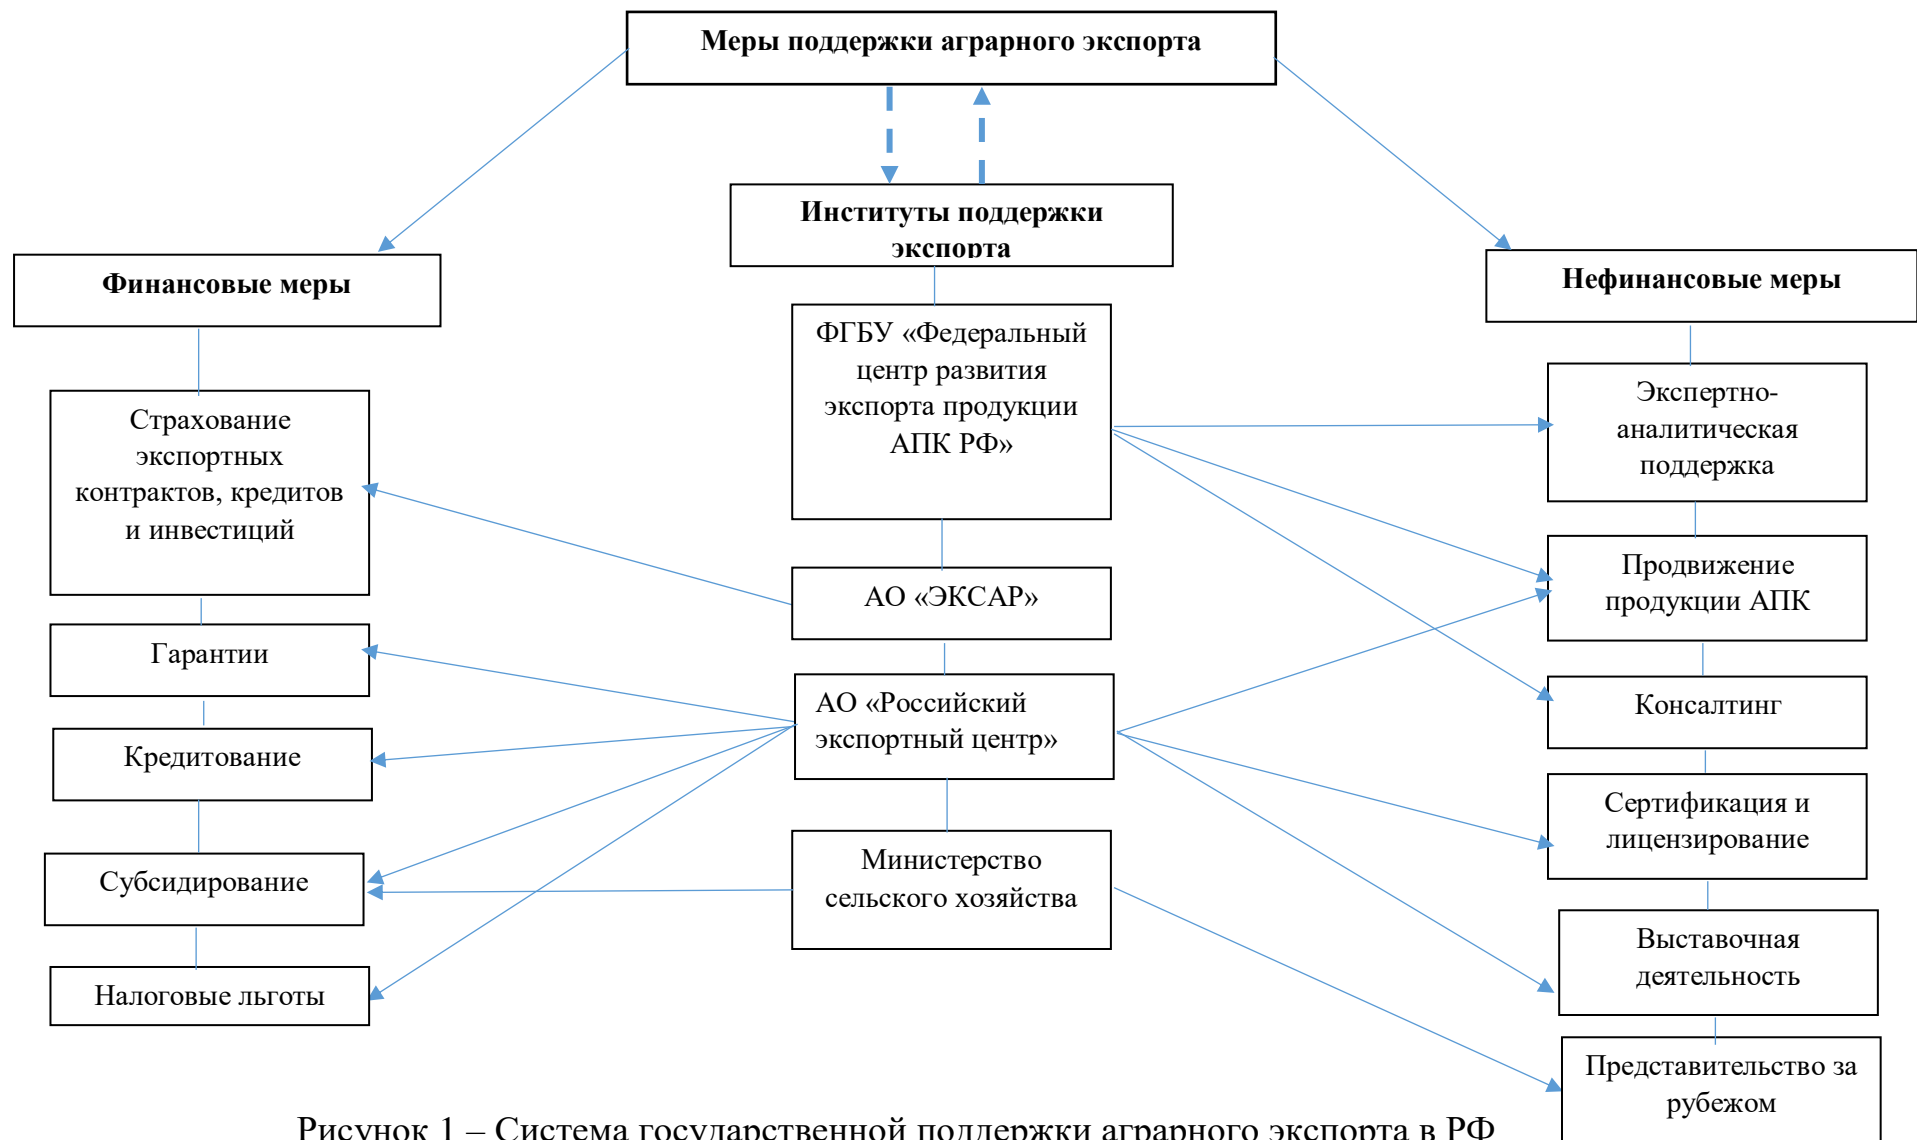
**Меры поддержки аграрного экспорта**

**Институты поддержки экспорта**

**Финансовые меры**

**Нефинансовые меры**

ФГБУ «Федеральный центр развития экспорта продукции АПК РФ»

АО «ЭКСАР»

АО «Российский экспортный центр»

Министерство сельского хозяйства

Страхование экспортных контрактов, кредитов и инвестиций

Гарантии

Кредитование

Субсидирование

Налоговые льготы

Экспертно-аналитическая поддержка

Продвижение продукции АПК

Консалтинг

Сертификация и лицензирование

Выставочная деятельность

Представительство за рубежом

Рисунок 1 – Система государственной поддержки аграрного экспорта в РФ